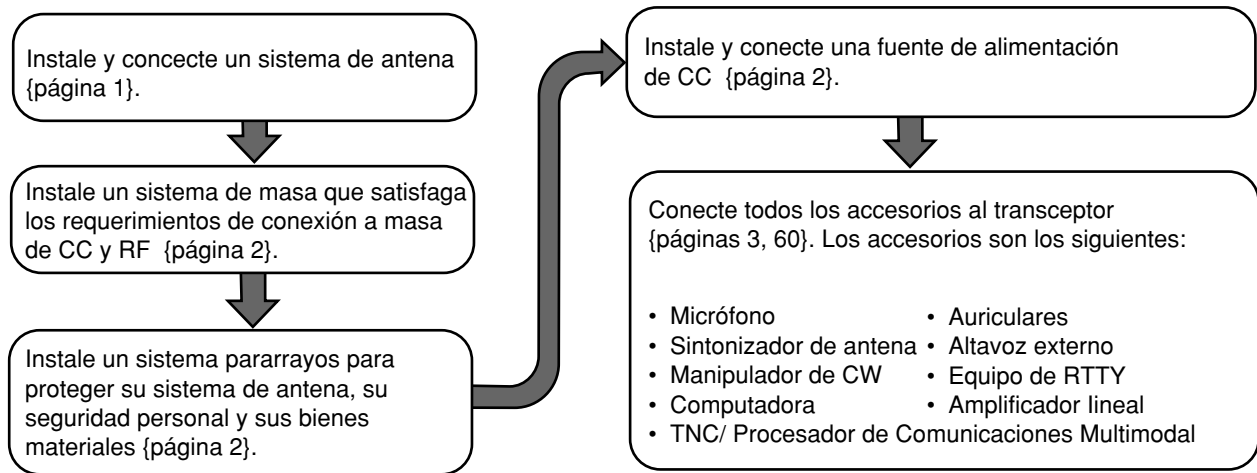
Instale y concecte un sistema de antena {página 1}.

Instale un sistema de masa que satisfaga los requerimientos de conexión a masa de CC y RF {página 2}.

Instale un sistema pararrayos para proteger su sistema de antena, su seguridad personal y sus bienes materiales {página 2}.

Instale y conecte una fuente de alimentación de CC {página 2}.

Conecte todos los accesorios al transceptor {páginas 3, 60}. Los accesorios son los siguientes:

• Micrófono
• Sintonizador de antena
• Manipulador de CW
• Computadora
• Auriculares
• Altavoz externo
• Equipo de RTTY
• Amplificador lineal
• TNC/ Procesador de Comunicaciones Multimodal